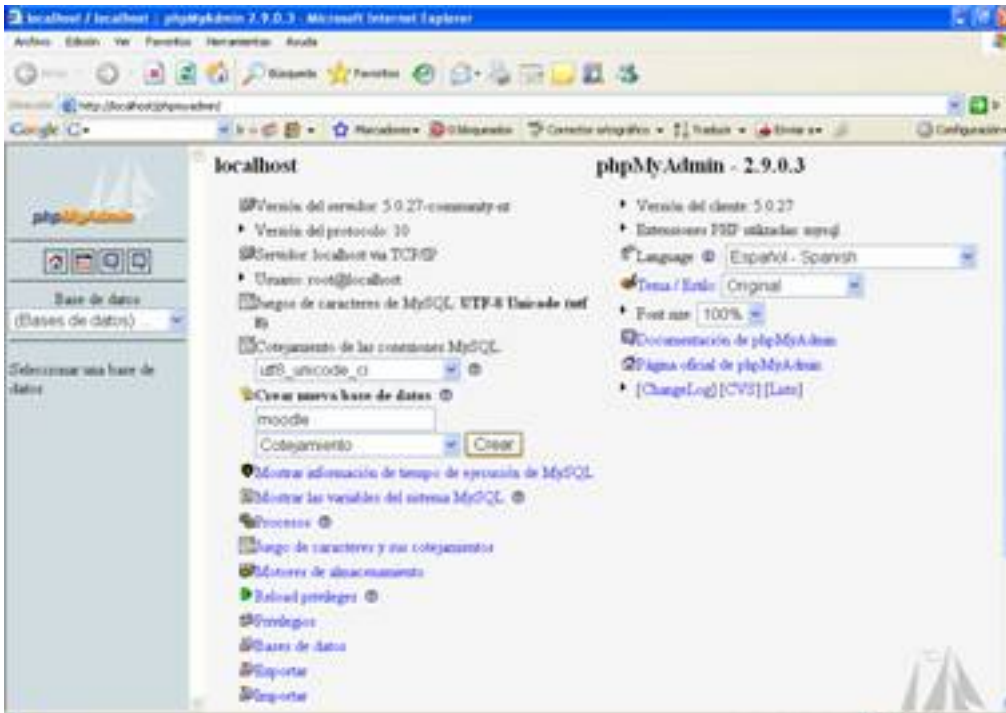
localhost / localhost | phpMyAdmin 2.9.0.3 - Microsoft Internet Explorer

Archivo Edición Ver Favoritos Herramientas Ayuda

Búsqueda Favoritos

Dirección http://localhost/phpmyadmin/

Google G- Marcadores 0 bloqueados Corrector ortográfico Traducir Enviar a Configuración

phpMyAdmin

Base de datos
(Bases de datos) ...

Seleccionar una base de datos

localhost

Versión del servidor: 5.0.27-community-nt
Versión del protocolo: 10
Servidor: localhost via TCP/IP
Usuario: root@localhost
Juegos de caracteres de MySQL: UTF-8 Unicode (utf8)
Cotejamiento de las conexiones MySQL:
utf8_unicode_ci
Crear nueva base de datos
moodle
Cotejamiento
Crear
Mostrar información de tiempo de ejecución de MySQL
Mostrar las variables del sistema MySQL
Procesos
Juego de caracteres y sus cotejamientos
Motores de almacenamiento
Reload privileges
Privilegios
Bases de datos
Exportar
Importar

phpMyAdmin - 2.9.0.3

Versión del cliente: 5.0.27
Extensiones PHP utilizadas: mysql
Language
Español - Spanish
Tema / Estilo: Original
Font size: 100%
Documentación de phpMyAdmin
Página oficial de phpMyAdmin
[ChangeLog] [CVS] [Lists]